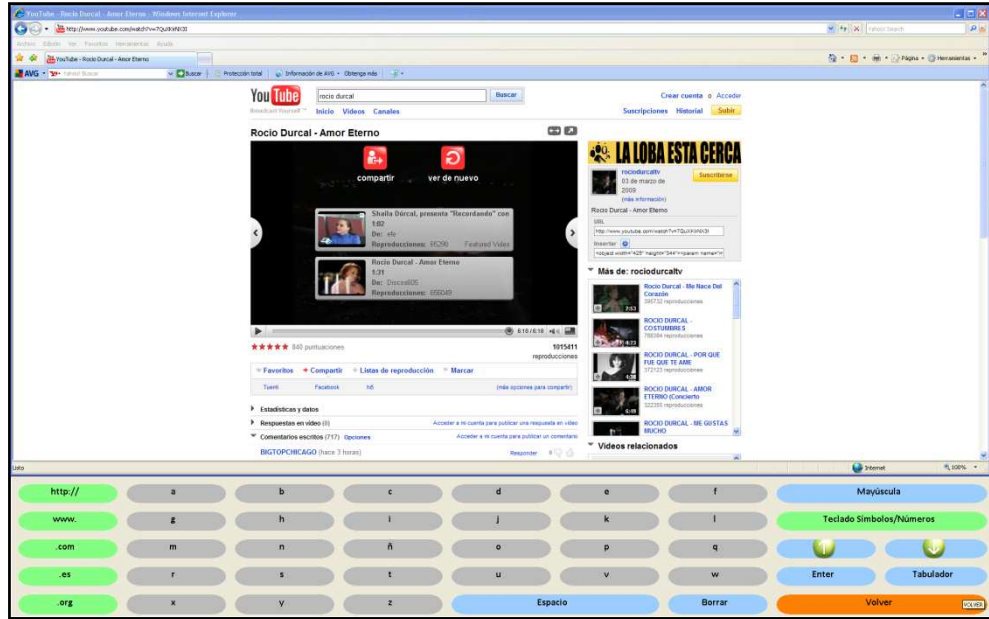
YouTube - Rocio Durcal - Amor Eterno - Windows Internet Explorer

http://www.youtube.com/watch?v=7QuXKiNl3I

Archivo Edición Ver Favoritos Herramientas Ayuda

YouTube - Rocio Durcal - Amor Eterno

Página Herramientas

AVG Yahoo! Buscar Buscar Protección total Información de AVG Obtenga más

You Tube Broadcast Yourself

rocio durcal

Buscar

Crear cuenta o Acceder

Inicio Videos Canales

Suscripciones Historial Subir

Rocio Durcal - Amor Eterno

compartir

ver de nuevo

Shaila Dúrcal, presenta "Recordando" con

1:02

De: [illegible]

Reproducciones: 86290

Featured Video

Rocio Durcal - Amor Eterno

1:31

De: Dreces605

Reproducciones: 668049

6:10 / 6:10

840 puntuaciones

1015411 reproducciones

Favoritos Compartir Listas de reproducción Marcar

Tuenti Facebook hi5 (más opciones para compartir)

Estadísticas y datos

Respuestas en vídeo (0)

Acceder a mi cuenta para publicar una respuesta en vídeo

Comentarios escritos (717) Opciones

Acceder a mi cuenta para publicar un comentario

BIGTOPCHICAGO (hace 3 horas)

Responder

LA LOBA ESTA CERCA

rociodurcaltv

03 de marzo de 2009

(más información)

Suscribirse

Rocio Durcal - Amor Eterno

URL

http://www.youtube.com/watch?v=7QuXKiNl3I

Insertar

<object width="425" height="344"><param name="n

Más de: rociodurcaltv

Rocio Durcal - Me Nace Del Corazón

385732 reproducciones

2:53

ROCIO DURCAL - COSTUMBRES

788384 reproducciones

4:23

ROCIO DURCAL - POR QUE FUE QUE TE AME

372123 reproducciones

4:00

ROCIO DURCAL - AMOR ETERNO (Concierto

322355 reproducciones

6:09

ROCIO DURCAL - ME GUSTAS MUCHO

Videos relacionados

Listo

Internet

100%

| http:// | a | b | c | d | e | f | Mayúscula |
|---|---|---|---|---|---|---|---|
| www. | g | h | i | j | k | l | Teclado Símbolos/Números |
| .com | m | n | ñ | o | p | q | |
| .es | r | s | t | u | v | w | Enter Tabulador |
| .org | x | y | z | Espacio | | Borrar | Volver |

VOLVER